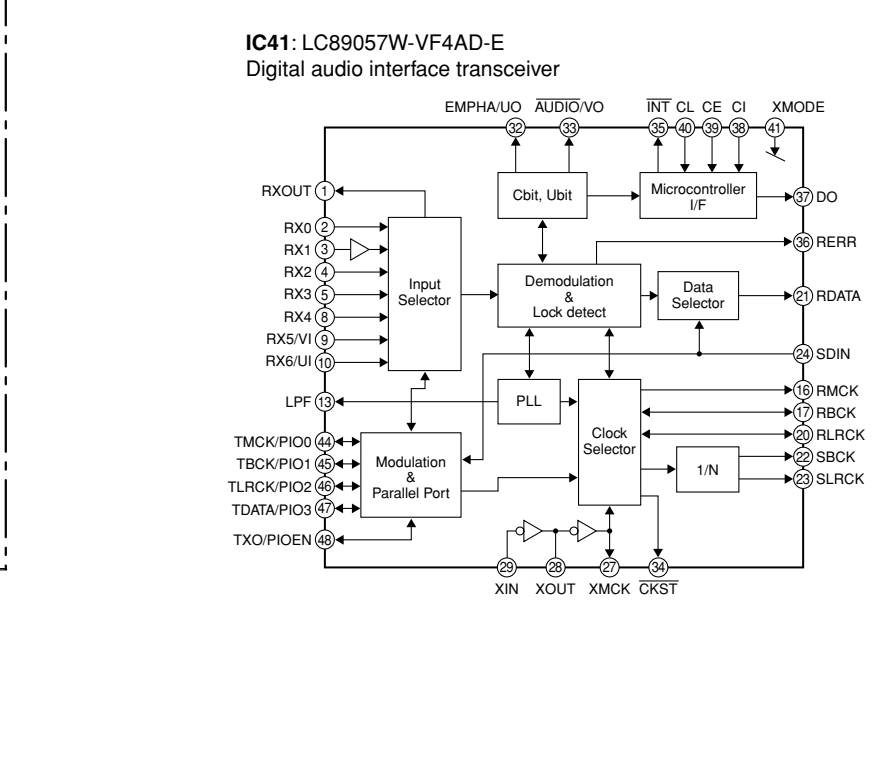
**IC41**: LC89057W-VF4AD-E
Digital audio interface transceiver

EMPHA/UO 32
$\overline{\text{AUDIO}}$/VO 33
$\overline{\text{INT}}$ 35
CL 40
CE 39
CI 38
XMODE 41

RXOUT 1
RX0 2
RX1 3
RX2 4
RX3 5
RX4 8
RX5/VI 9
RX6/UI 10
LPF 13
TMCK/PIO0 44
TBCK/PIO1 45
TLRCK/PIO2 46
TDATA/PIO3 47
TXO/PIOEN 48

Cbit, Ubit

Microcontroller I/F

Input Selector

Demodulation & Lock detect

Data Selector

PLL

Clock Selector

Modulation & Parallel Port

1/N

37 DO
36 RERR
21 RDATA
24 SDIN
16 RMCK
17 RBCK
20 RLRCK
22 SBCK
23 SLRCK

29 XIN
28 XOUT
27 XMCK
34 $\overline{\text{CKST}}$